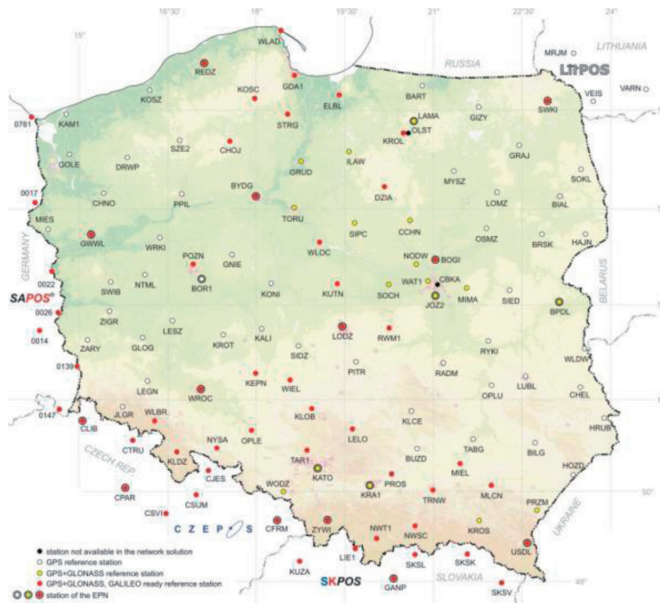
16°30'
18°
19°30'
21°
22°30'
24°
15°
WLAD
MRJM
LITHUANIA
RUSSIA
REDZ
LitPOS
KOSZ
KOSC
GDA1
ELBL
BART
LAMA
VEIS
VARN
0781
KAM1
STRG
OLST
SWKI
KROL
GIZY
SZE2
CHOJ
ILAW
GOLE
DRWP
GRUD
GRAJ
0017
BYDG
MYSZ
SOKL
CHNO
PPIL
DZIA
LOMZ
MIES
TORU
BIAL
CCHN
SIPC
GERMANY
GWWL
WRKI
WLOC
NODW
BOGI
OSMZ
BRSK
HAJN
POZN
GNIE
CBKA
0022
WAT1
BELARUS
SAPOS
SWIB
NTML
BOR1
KONI
KUTN
SOCH
JOZ2
MIMA
SIED
BPDL
0026
ZIGR
LESZ
LODZ
RWM1
0014
KROT
KALI
SIDZ
RYKI
WLDW
ZARY
GLOG
0139
PITR
RADM
LEGN
KEPN
WIEL
LUBL
OPLU
WROC
CHEL
0147
JLGR
WLBR
KLOB
KLCE
CLIB
HRUB
CTRU
NYSA
OPLE
LELO
TABG
BILG
CZECH REP.
KLDZ
CJES
TAR1
BUZD
MIEL
HOZD
PROS
KATO
WODZ
KRA1
CPAR
CSUM
TRNW
MLCN
PRZM
50°
CSVI
CZEPOS
CFRM
ZYWI
NWT1
KROS
UKRAINE
NWSC
USDL
KUZA
LIE1
SKSK
SKSL
SKPOS
SLOVAKIA
49°
GANP
SKSV
station not available in the network solution
GPS reference station
GPS+GLONASS reference station
GPS+GLONASS, GALILEO ready reference station
station of the EPN